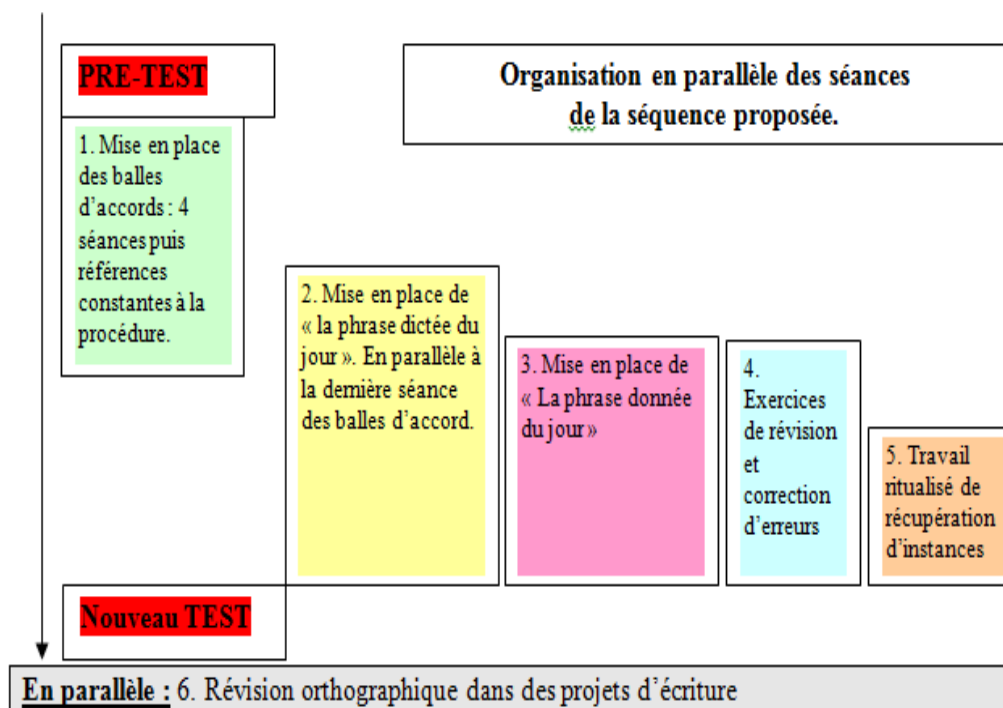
PRE-TEST

Organisation en parallèle des séances de la séquence proposée.

1. Mise en place des balles d'accords : 4 séances puis références constantes à la procédure.

2. Mise en place de « la phrase dictée du jour ». En parallèle à la dernière séance des balles d'accord.

3. Mise en place de « La phrase donnée du jour »

4. Exercices de révision et correction d'erreurs

5. Travail ritualisé de récupération d'instances

Nouveau TEST

En parallèle : 6. Révision orthographique dans des projets d'écriture